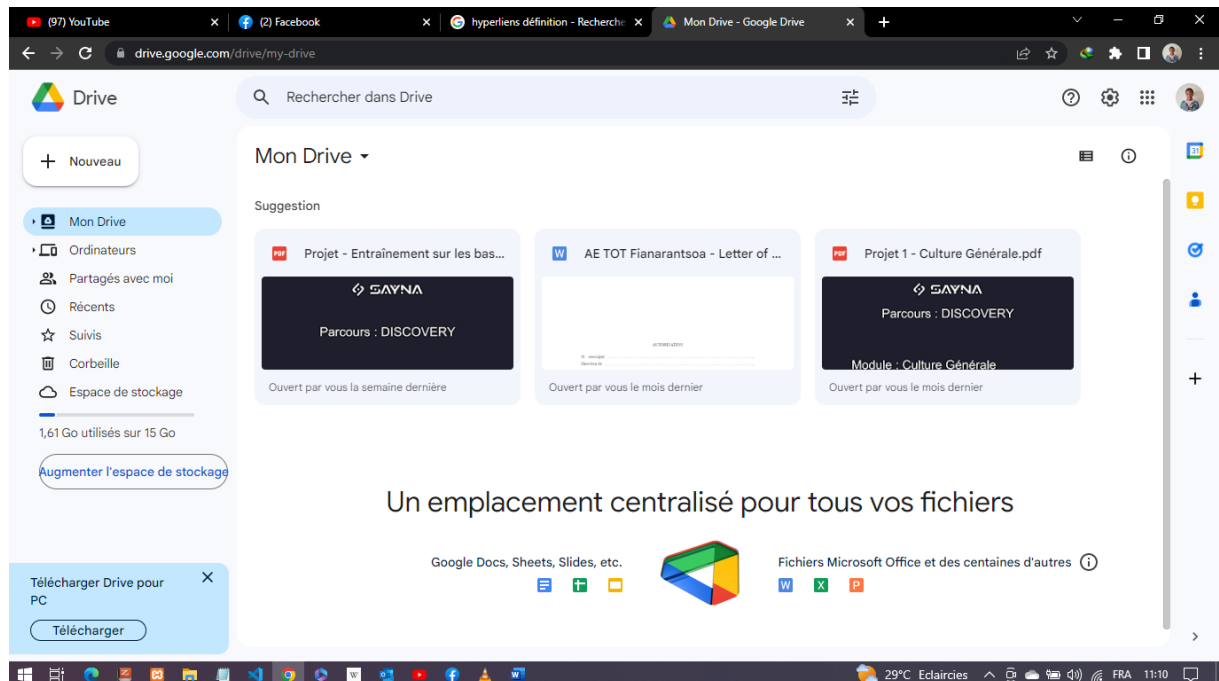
(97) YouTube
(2) Facebook
hyperliens définition - Recherche
Mon Drive - Google Drive

drive.google.com/drive/my-drive

Drive
Rechercher dans Drive

Nouveau
Mon Drive
Ordinateurs
Partagés avec moi
Récents
Suivis
Corbeille
Espace de stockage
1,61 Go utilisés sur 15 Go
Augmenter l'espace de stockage

Télécharger Drive pour PC
Télécharger

Mon Drive
Suggestion

Projet - Entraînement sur les bas...
SAYNA
Parcours : DISCOVERY
Ouvert par vous la semaine dernière

AE TOT Fianarantsoa - Letter of ...
AUTORISATION
Ouvert par vous le mois dernier

Projet 1 - Culture Générale.pdf
SAYNA
Parcours : DISCOVERY
Module : Culture Générale
Ouvert par vous le mois dernier

Un emplacement centralisé pour tous vos fichiers
Google Docs, Sheets, Slides, etc.
Fichiers Microsoft Office et des centaines d'autres

29°C Eclaircies
FRA
11:10